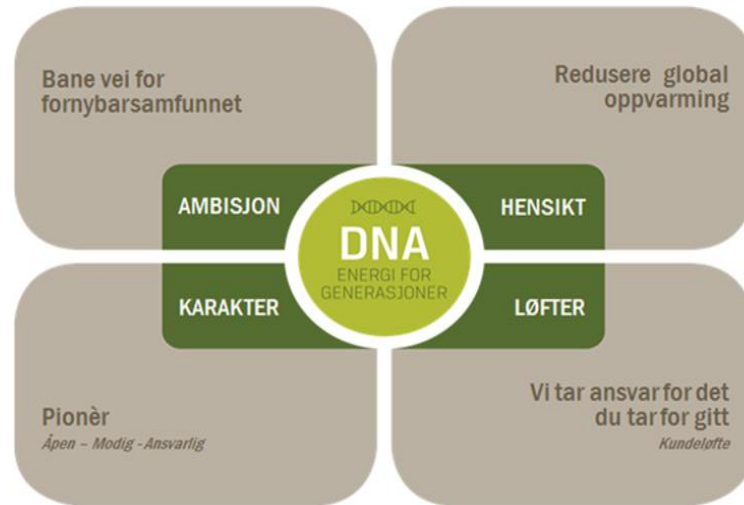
Bane vei for fornybarsamfunnet

Redusere global oppvarming

AMBISJON

HENSIKT

DNA
ENERGI FOR GENERASJONER

KARAKTER

LØFTER

Pionèr
Åpen – Modig - Ansvarlig

Vi tar ansvar for det du tar for gitt
Kundeløfte